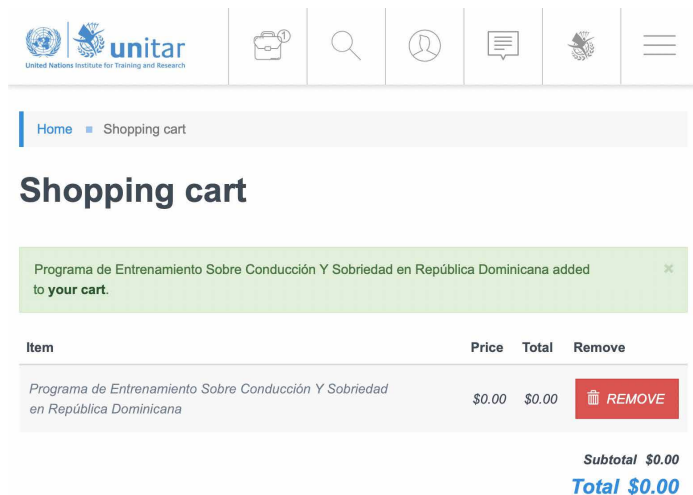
unitar
United Nations Institute for Training and Research

1

Home ■ Shopping cart

Shopping cart

Programa de Entrenamiento Sobre Conducción Y Sobriedad en República Dominicana added to your cart.

×

| Item | Price | Total | Remove |
|---|---|---|---|
| Programa de Entrenamiento Sobre Conducción Y Sobriedad en República Dominicana | $0.00 | $0.00 | REMOVE |

Subtotal $0.00

Total $0.00